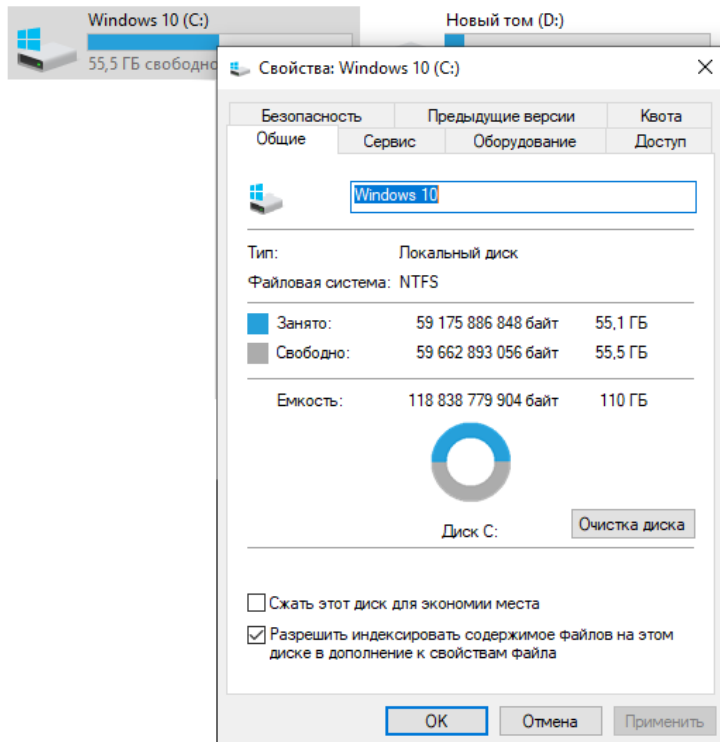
Windows 10 (C:)
55,5 ГБ свободно

Новый том (D:)

Свойства: Windows 10 (C:)

Безопасность | Предыдущие версии | Квота
Общие | Сервис | Оборудование | Доступ

Windows 10

Тип: Локальный диск
Файловая система: NTFS

Занято: 59 175 886 848 байт 55,1 ГБ
Свободно: 59 662 893 056 байт 55,5 ГБ

Емкость: 118 838 779 904 байт 110 ГБ

Диск C:

Очистка диска

Сжать этот диск для экономии места

Разрешить индексировать содержимое файлов на этом диске в дополнение к свойствам файла

OK
Отмена
Применить